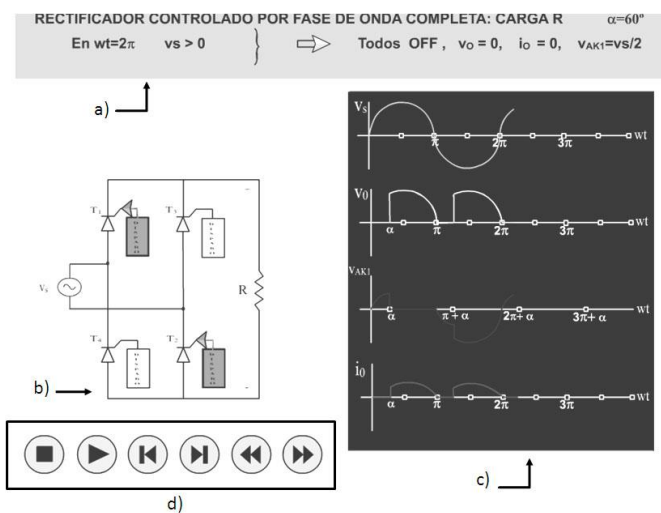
RECTIFICADOR CONTROLADO POR FASE DE ONDA COMPLETA: CARGA R $\alpha$=60°

En wt=2$\pi$ vs > 0 } Todos OFF , $v_O$ = 0, $i_O$ = 0, $v_{AK1}$=vs/2

a)

$T_1$
$T_3$
$V_s$
R
$T_4$
$T_2$

b)

d)

$V_s$
$\pi$
$2\pi$
$3\pi$
wt

$V_0$
$\alpha$
$\pi$
$2\pi$
$3\pi$
wt

$V_{AK1}$
$\alpha$
$\pi + \alpha$
$2\pi + \alpha$
$3\pi + \alpha$
wt

$i_0$
$\alpha$
$\pi$
$2\pi$
$3\pi$
wt

c)